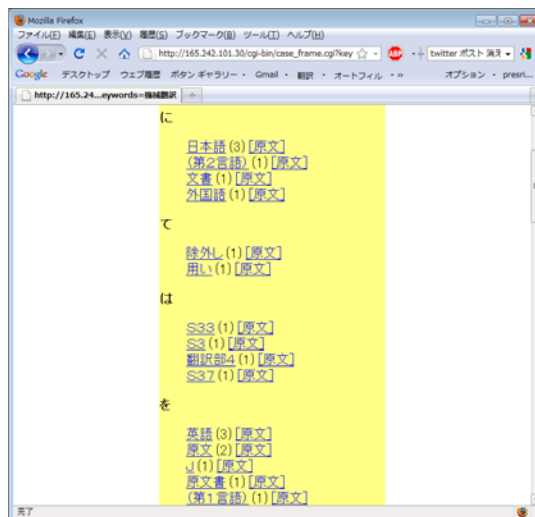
Mozilla Firefox

ファイル(F) 編集(E) 表示(V) 履歴(S) ブックマーク(B) ツール(T) ヘルプ(H)

http://165.242.101.30/cgi-bin/case_frame.cgi?key

twitter ポスト 消え

Google デスクトップ ウェブ履歴 ボタン ギャラリー Gmail 翻訳 オートフィル » オプション presri...

http://165.24...eywords=機械翻訳

に

日本語 (3) [原文]
(第2言語) (1) [原文]
文書 (1) [原文]
外国語 (1) [原文]

て

除外し (1) [原文]
用い (1) [原文]

は

S33 (1) [原文]
S3 (1) [原文]
翻訳部4 (1) [原文]
S37 (1) [原文]

を

英語 (3) [原文]
原文 (2) [原文]
J (1) [原文]
原文書 (1) [原文]
(第1言語) (1) [原文]

完了